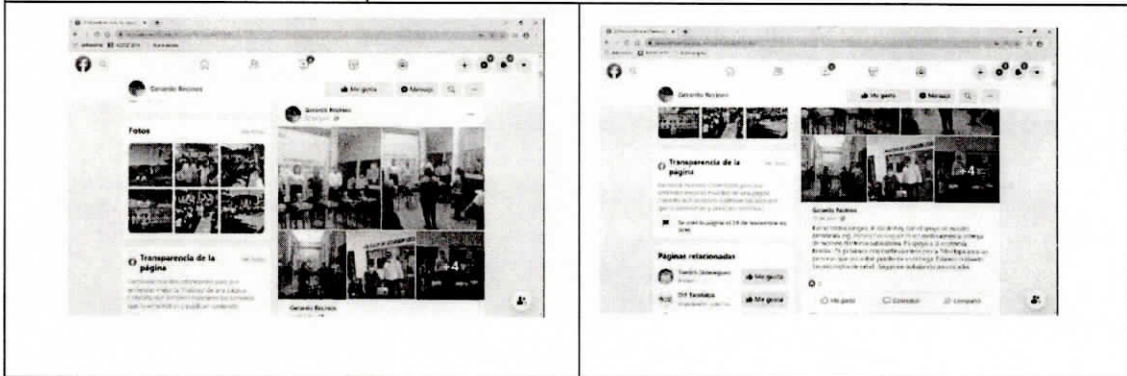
Gerardo Reynoso

Me gusta

Mensaje

Fotos

Ver todas

Gerardo Reynoso

+4

Transparencia de la página

Ver todo

Gerardo Reynoso

Gerardo Reynoso

Me gusta

Mensaje

Transparencia de la página

Ver todo

+4

Gerardo Reynoso

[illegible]

Páginas relacionadas

Me gusta

Me gusta

Me gusta

Comentar

Compartir